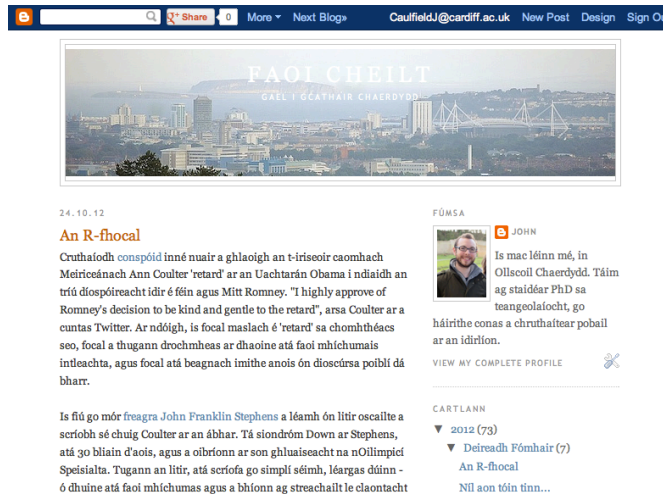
Share 0 More Next Blog» CaulfieldJ@cardiff.ac.uk New Post Design Sign Ou

FAOI CHEILT
GAEL I GCATHAIR CHAERDYDD

24.10.12

An R-fhocal

Cruthaíodh conspóid inné nuair a ghlaoigh an t-iriseoir caomhach Meiriceánach Ann Coulter 'retard' ar an Uachtarán Obama i ndiaidh an tríú díospóireacht idir é féin agus Mitt Romney. "I highly approve of Romney's decision to be kind and gentle to the retard", arsa Coulter ar a cuntas Twitter. Ar ndóigh, is focal maslach é 'retard' sa chomhthéacs seo, focal a thugann drochmheas ar dhaoine atá faoi mhíchumais intleachta, agus focal atá beagnach imithe anois ón dioscúrsa poiblí dá bharr.

Is fiú go mór freagra John Franklin Stephens a léamh ón litir oscailte a scríobh sé chuig Coulter ar an ábhar. Tá siondróm Down ar Stephens, atá 30 bliain d'aois, agus a oibríonn ar son ghluaiseacht na nOilimpicí Speisialta. Tugann an litir, atá scríofa go simplí séimh, léargas dúinn - ó dhuine atá faoi mhíchumas agus a bhíonn ag streachailt le claontacht

FÚMSA

JOHN

Is mac léinn mé, in Ollscoil Chaerdydd. Táim ag staidéar PhD sa teangeolaíocht, go háirithe conas a chruthaítear pobail ar an idirlíon.

VIEW MY COMPLETE PROFILE

CARTLANN

▼ 2012 (73)
▼ Deireadh Fómhair (7)
An R-fhocal
Níl aon tóin tinn...